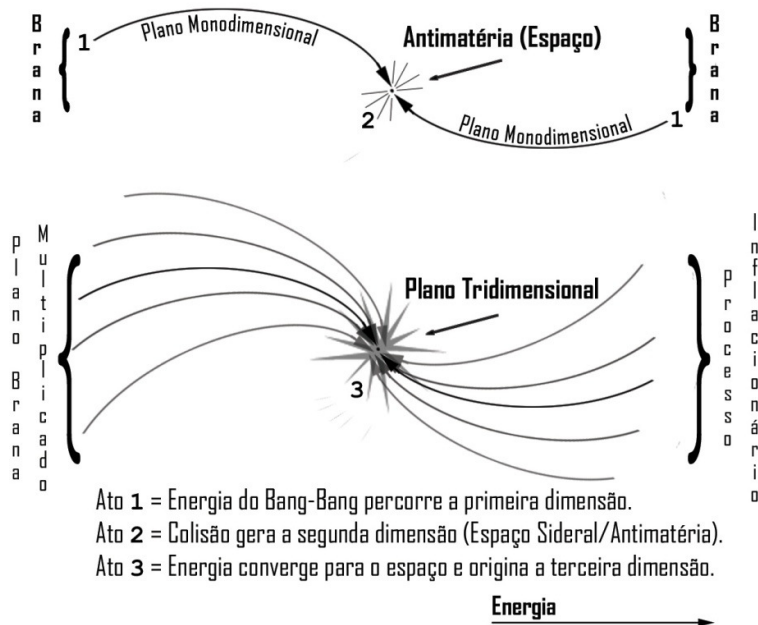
Brana

1

Plano Monodimensional

Antimatéria (Espaço)

Brana

2

Plano Monodimensional

1

Plano Brana

Multiplicado

Plano Tridimensional

3

Inflacionário

processo

Ato **1** = Energia do Bang-Bang percorre a primeira dimensão.
Ato **2** = Colisão gera a segunda dimensão (Espaço Sideral/Antimatéria).
Ato **3** = Energia converge para o espaço e origina a terceira dimensão.

Energia